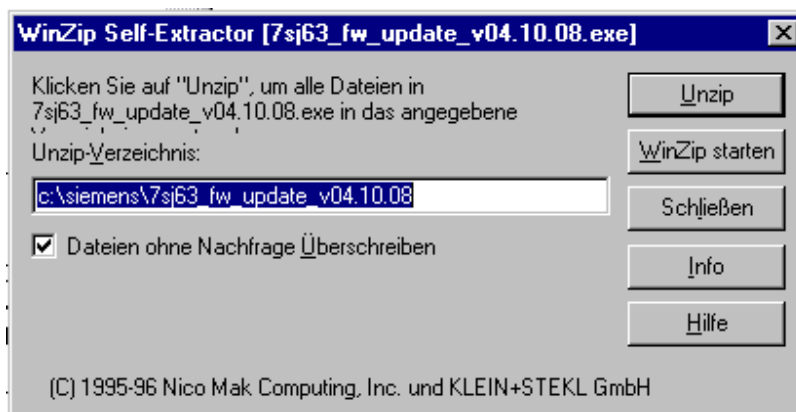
WinZip Self-Extractor [7sj63_fw_update_v04.10.08.exe]

Klicken Sie auf "Unzip", um alle Dateien in 7sj63_fw_update_v04.10.08.exe in das angegebene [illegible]

Unzip-Verzeichnis:

c:\siemens\7sj63_fw_update_v04.10.08

Dateien ohne Nachfrage Überschreiben

Unzip

WinZip starten

Schließen

Info

Hilfe

(C) 1995-96 Nico Mak Computing, Inc. und KLEIN+STEKL GmbH